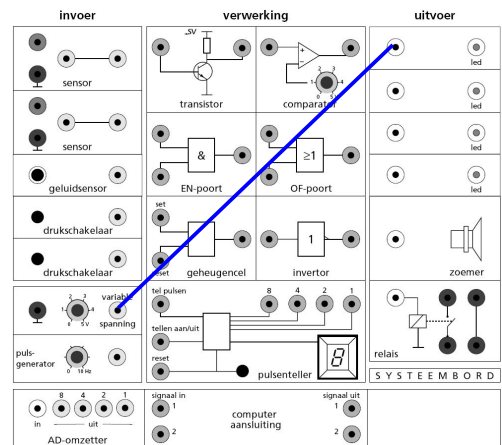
invoer

verwerking

uitvoer

sensor

sensor

geluidsensor

drukschakelaar

drukschakelaar

variabele spanning

0 5V

1 2 3 4

puls-generator

0 10 Hz

5V

transistor

+

−

comparator

0 1 2 3 4 5

&

EN-poort

≥1

OF-poort

set

reset

geheugencel

1

invertor

tel pulsen

tellen aan/uit

reset

8 4 2 1

8

pulsenteller

led

led

led

led

zoemer

relais

SYSTEEMBORD

8 4 2 1

in uit

AD-omzetter

signaal in

1

2

computer aansluiting

signaal uit

1

2